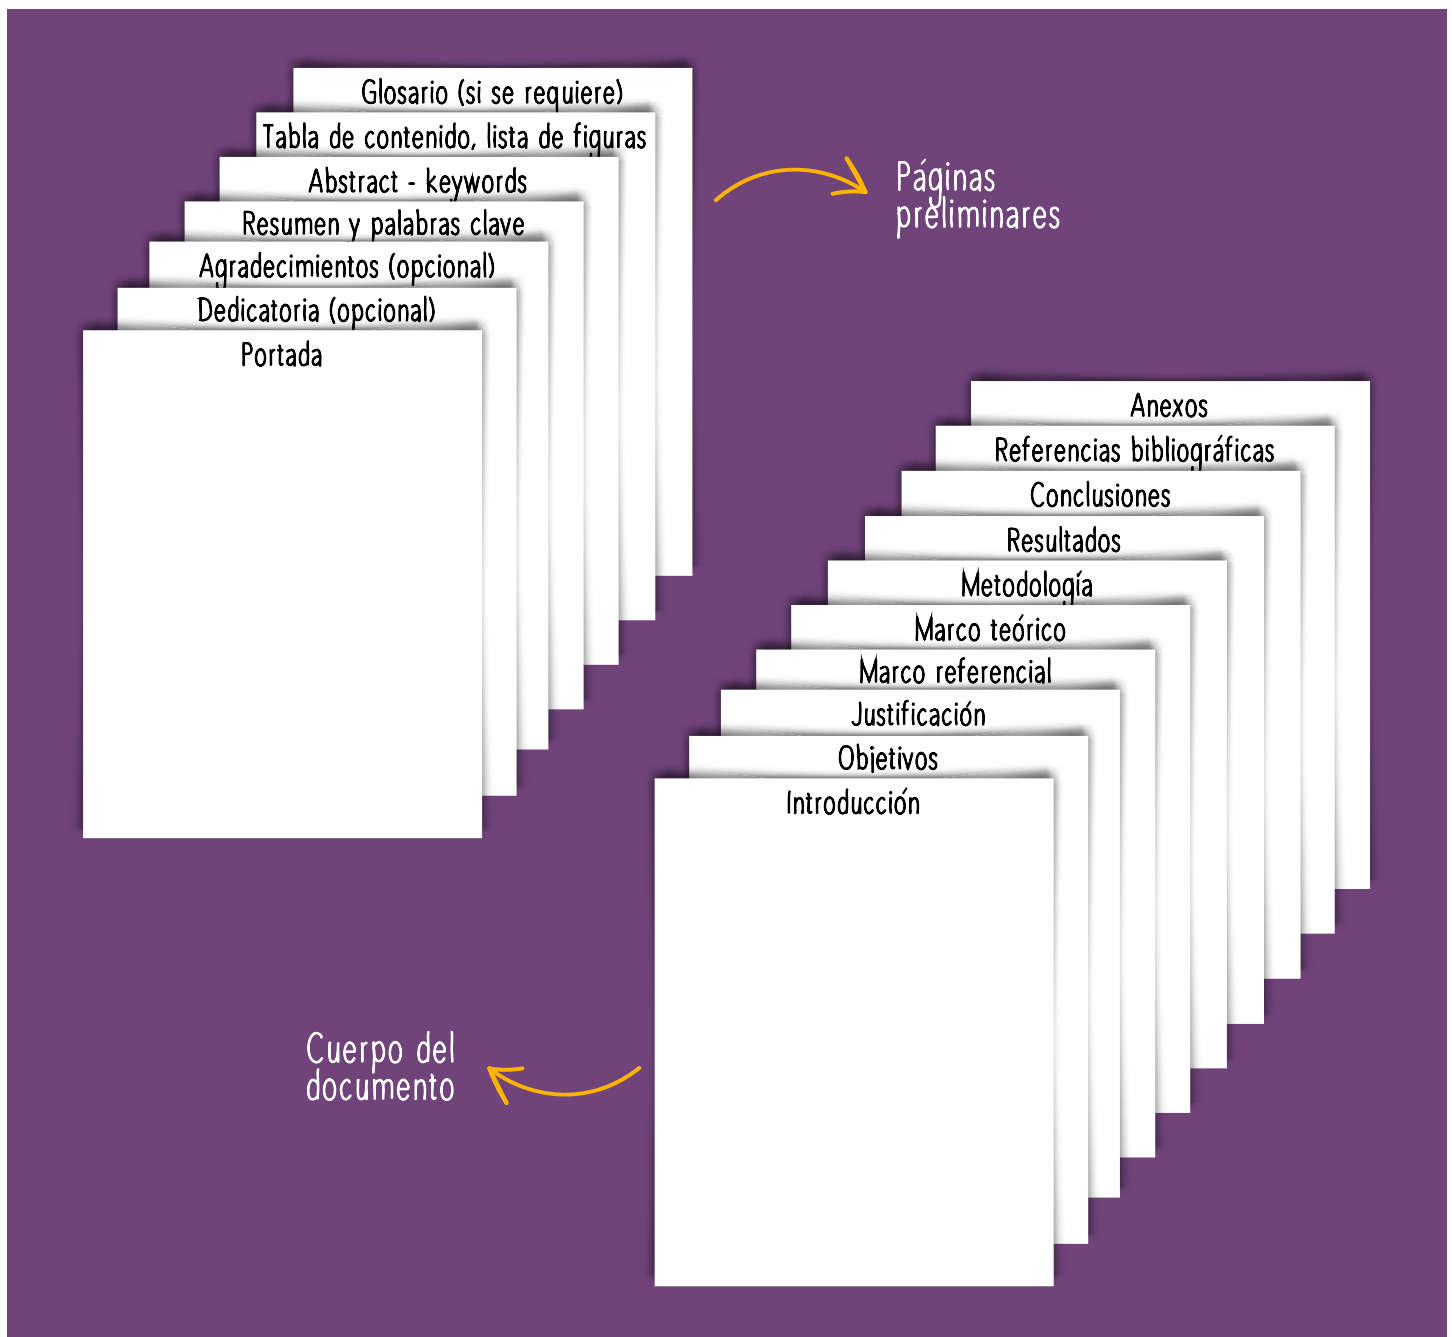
Glosario (si se requiere)
Tabla de contenido, lista de figuras
Abstract - keywords
Resumen y palabras clave
Agradecimientos (opcional)
Dedicatoria (opcional)
Portada

Páginas preliminares

Anexos
Referencias bibliográficas
Conclusiones
Resultados
Metodología
Marco teórico
Marco referencial
Justificación
Objetivos
Introducción

Cuerpo del documento